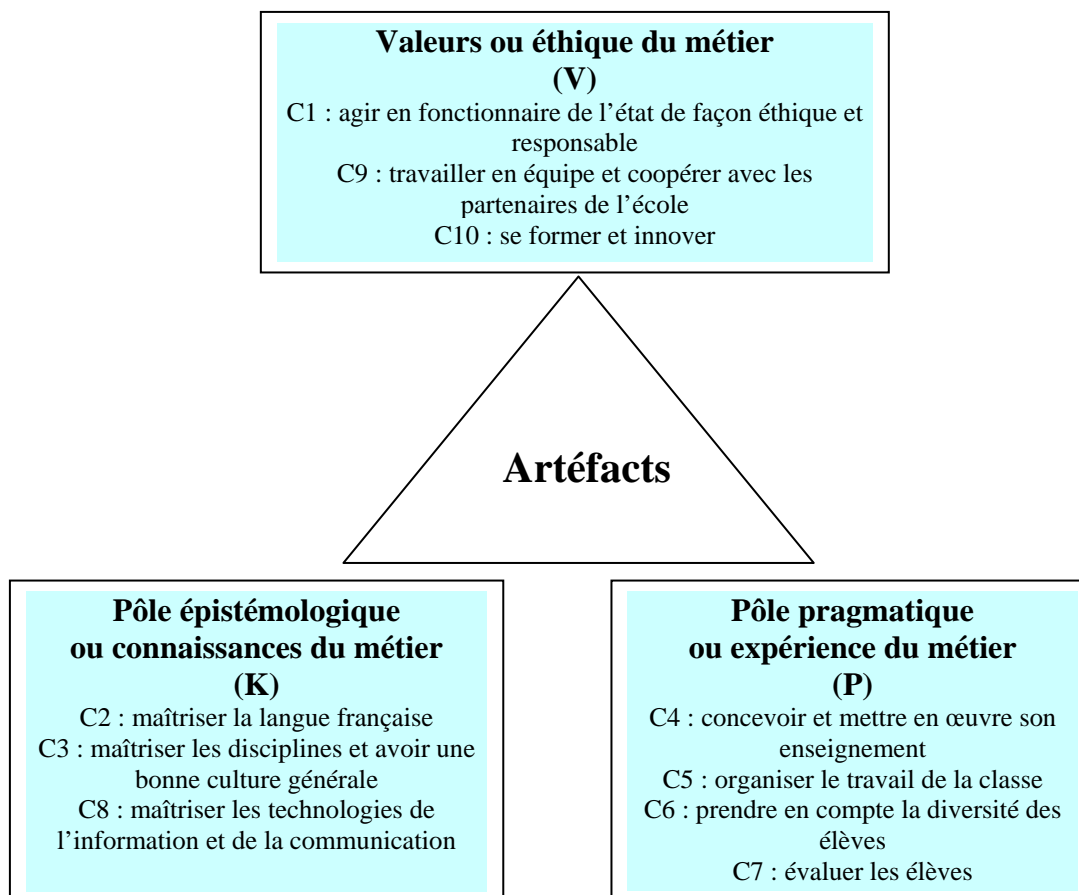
**Valeurs ou éthique du métier**
**(V)**
C1 : agir en fonctionnaire de l'état de façon éthique et responsable
C9 : travailler en équipe et coopérer avec les partenaires de l'école
C10 : se former et innover

**Artéfacts**

**Pôle épistémologique ou connaissances du métier**
**(K)**
C2 : maîtriser la langue française
C3 : maîtriser les disciplines et avoir une bonne culture générale
C8 : maîtriser les technologies de l'information et de la communication

**Pôle pragmatique ou expérience du métier**
**(P)**
C4 : concevoir et mettre en œuvre son enseignement
C5 : organiser le travail de la classe
C6 : prendre en compte la diversité des élèves
C7 : évaluer les élèves